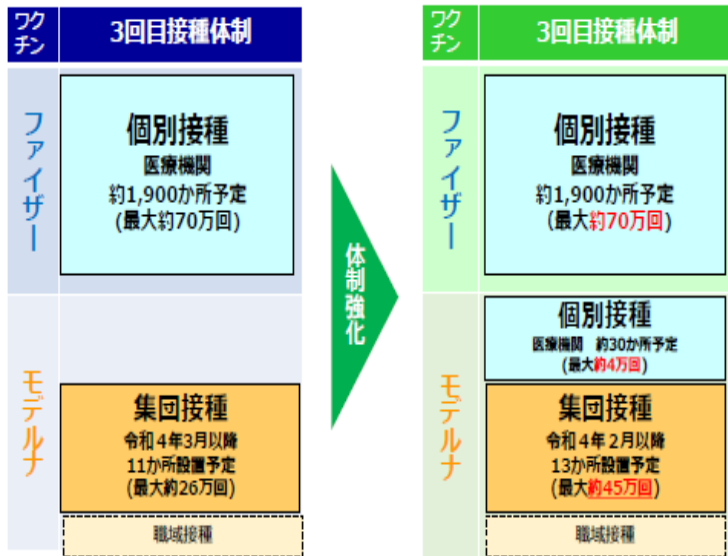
| ワクチン | 3回目接種体制 |
|---|---|
| ファイザー | 個別接種<br>医療機関<br>約1,900か所予定<br>(最大約70万回) |
| モデルナ | 集団接種<br>令和４年３月以降<br>11か所設置予定<br>(最大約26万回)<br>職域接種 |

体制強化

| ワクチン | 3回目接種体制 |
|---|---|
| ファイザー | 個別接種<br>医療機関<br>約1,900か所予定<br>(最大約70万回) |
| モデルナ | 個別接種<br>医療機関　約30か所予定<br>(最大約4万回)<br>集団接種<br>令和４年２月以降<br>13か所設置予定<br>(最大約45万回)<br>職域接種 |